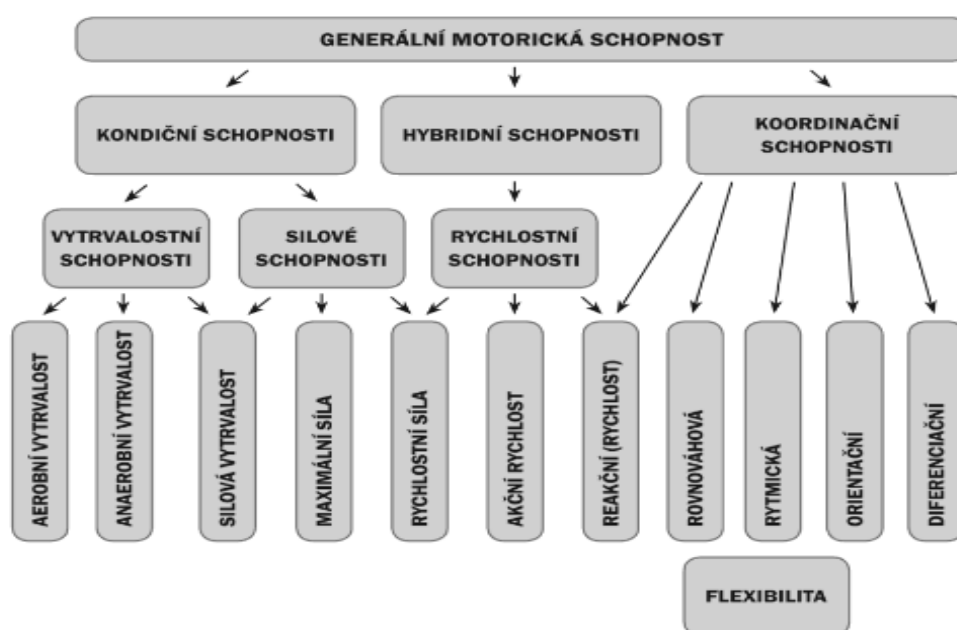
GENERÁLNÍ MOTORICKÁ SCHOPNOST

KONDIČNÍ SCHOPNOSTI

HYBRIDNÍ SCHOPNOSTI

KOORDINAČNÍ SCHOPNOSTI

VYTRVALOSTNÍ SCHOPNOSTI

SILOVÉ SCHOPNOSTI

RYCHLOSTNÍ SCHOPNOSTI

AEROBNÍ VYTRVALOST

ANAEROBNÍ VYTRVALOST

SILOVÁ VYTRVALOST

MAXIMÁLNÍ SÍLA

RYCHLOSTNÍ SÍLA

AKČNÍ RYCHLOST

REAKČNÍ (RYCHLOST)

ROVNOVÁHOVÁ

RYTMICKÁ

ORIENTAČNÍ

DIFERENCIAČNÍ

FLEXIBILITA